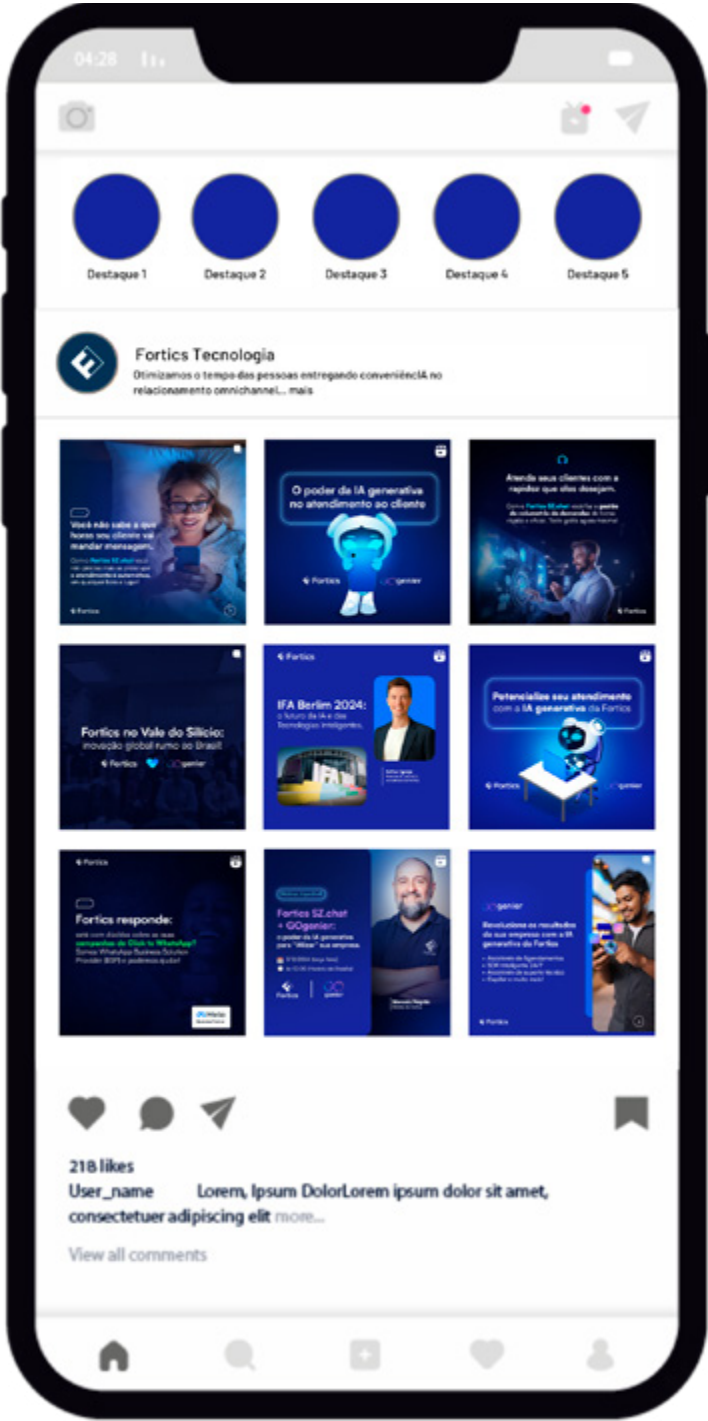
04:28

Destaque 1
Destaque 2
Destaque 3
Destaque 4
Destaque 5

Fortics Tecnologia
Otimizamos o tempo das pessoas entregando conveniênciA no relacionamento omnichannel... mais

Você não sabe a que horas seu cliente vai mandar mensagem.
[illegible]
Fortics

O poder da IA generativa no atendimento ao cliente
Fortics
GOgenier

Atenda seus clientes com a rapidez que eles desejam.
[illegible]
Fortics

Fortics no Vale do Silício: inovação global rumo ao Brasil
Fortics
GOgenier

Fortics
IFA Berlim 2024: o futuro da IA e das Tecnologias Inteligentes.
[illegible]

Potencialize seu atendimento com a IA generativa da Fortics
Fortics
GOgenier

Fortics
Fortics responde:
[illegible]
Meta

Fortics SZ.chat + GOgenier:
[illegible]
Fortics
genier

GOgenier
Revolucione os resultados da sua empresa com a IA generativa da Fortics
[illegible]
Fortics

218 likes
User_name Lorem, Ipsum DolorLorem ipsum dolor sit amet, consectetuer adipiscing elit more...
View all comments